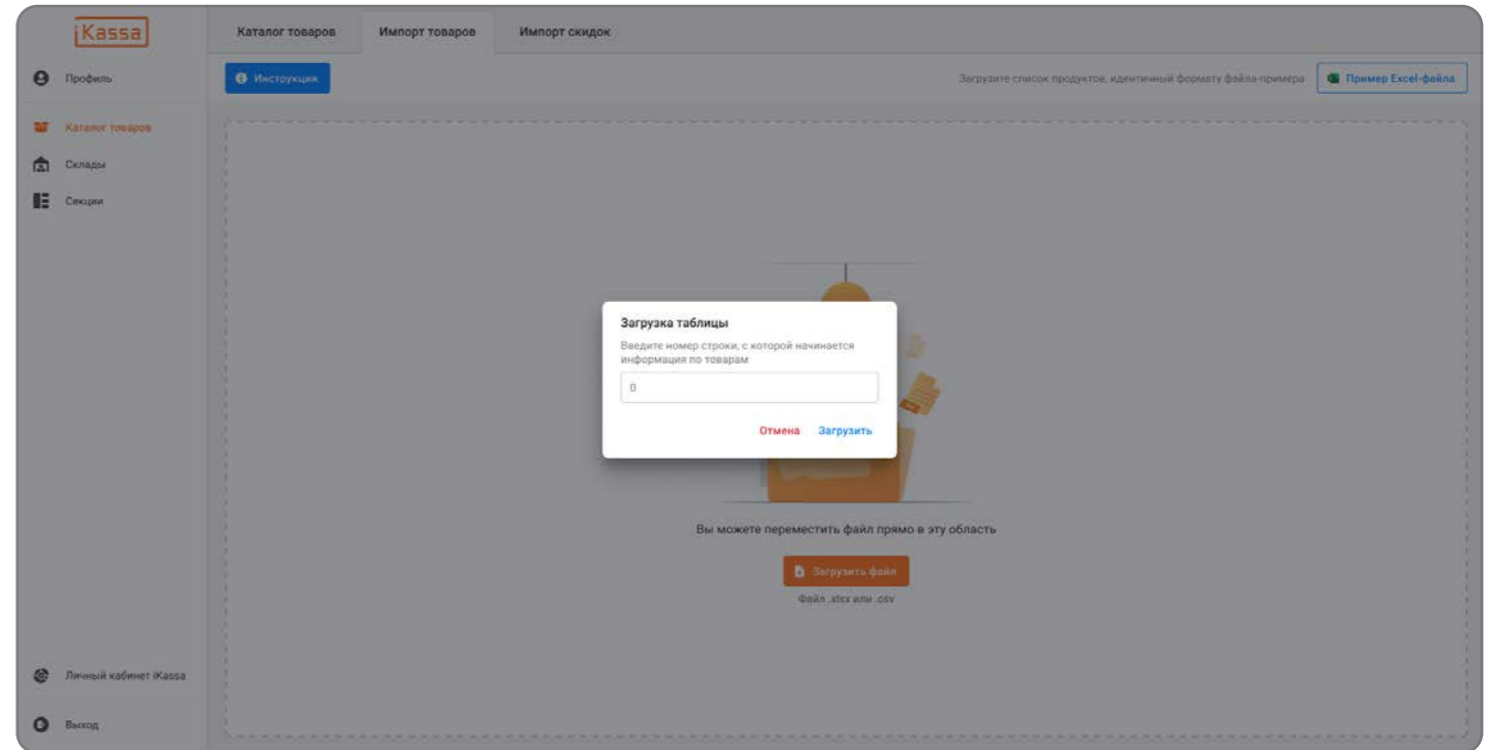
iKassa

Профиль

Каталог товаров

Склады

Секции

Личный кабинет iKassa

Выход

Каталог товаров

Импорт товаров

Импорт скидок

Инструкция

Загрузите список продуктов, идентичный формату файла-примера

Пример Excel-файла

Загрузка таблицы

Введите номер строки, с которой начинается информация по товарам

0

Отмена

Загрузить

Вы можете переместить файл прямо в эту область

Загрузить файл

Файл .xlsx или .csv